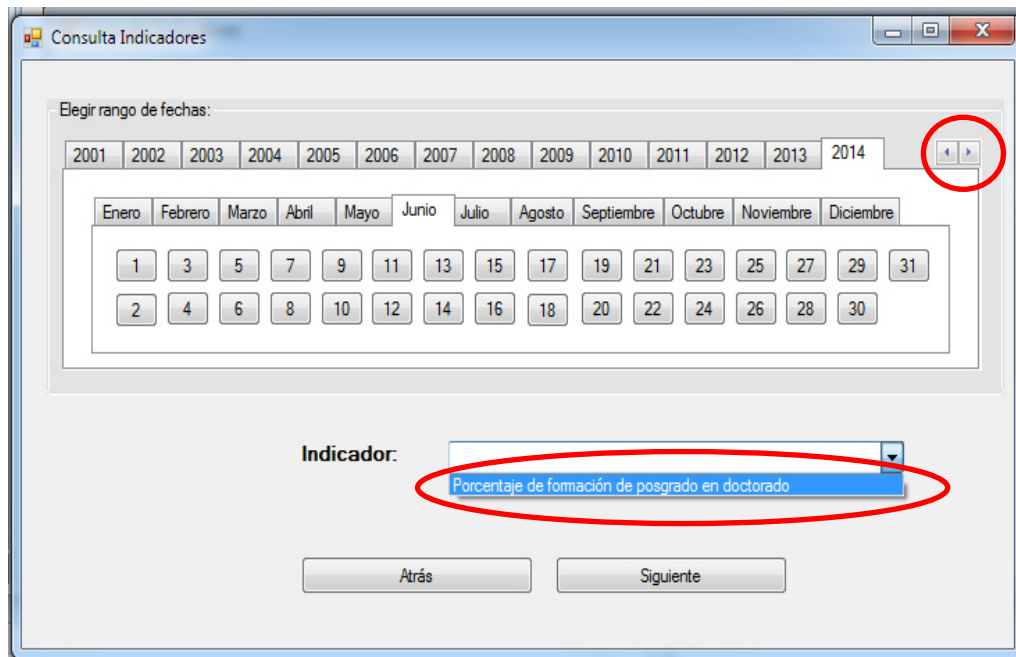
Consulta Indicadores

Elegir rango de fechas:

2001 2002 2003 2004 2005 2006 2007 2008 2009 2010 2011 2012 2013 2014

Enero Febrero Marzo Abril Mayo Junio Julio Agosto Septiembre Octubre Noviembre Diciembre

1 3 5 7 9 11 13 15 17 19 21 23 25 27 29 31
2 4 6 8 10 12 14 16 18 20 22 24 26 28 30

Indicador:

Porcentaje de formación de posgrado en doctorado

Atrás Siguiente